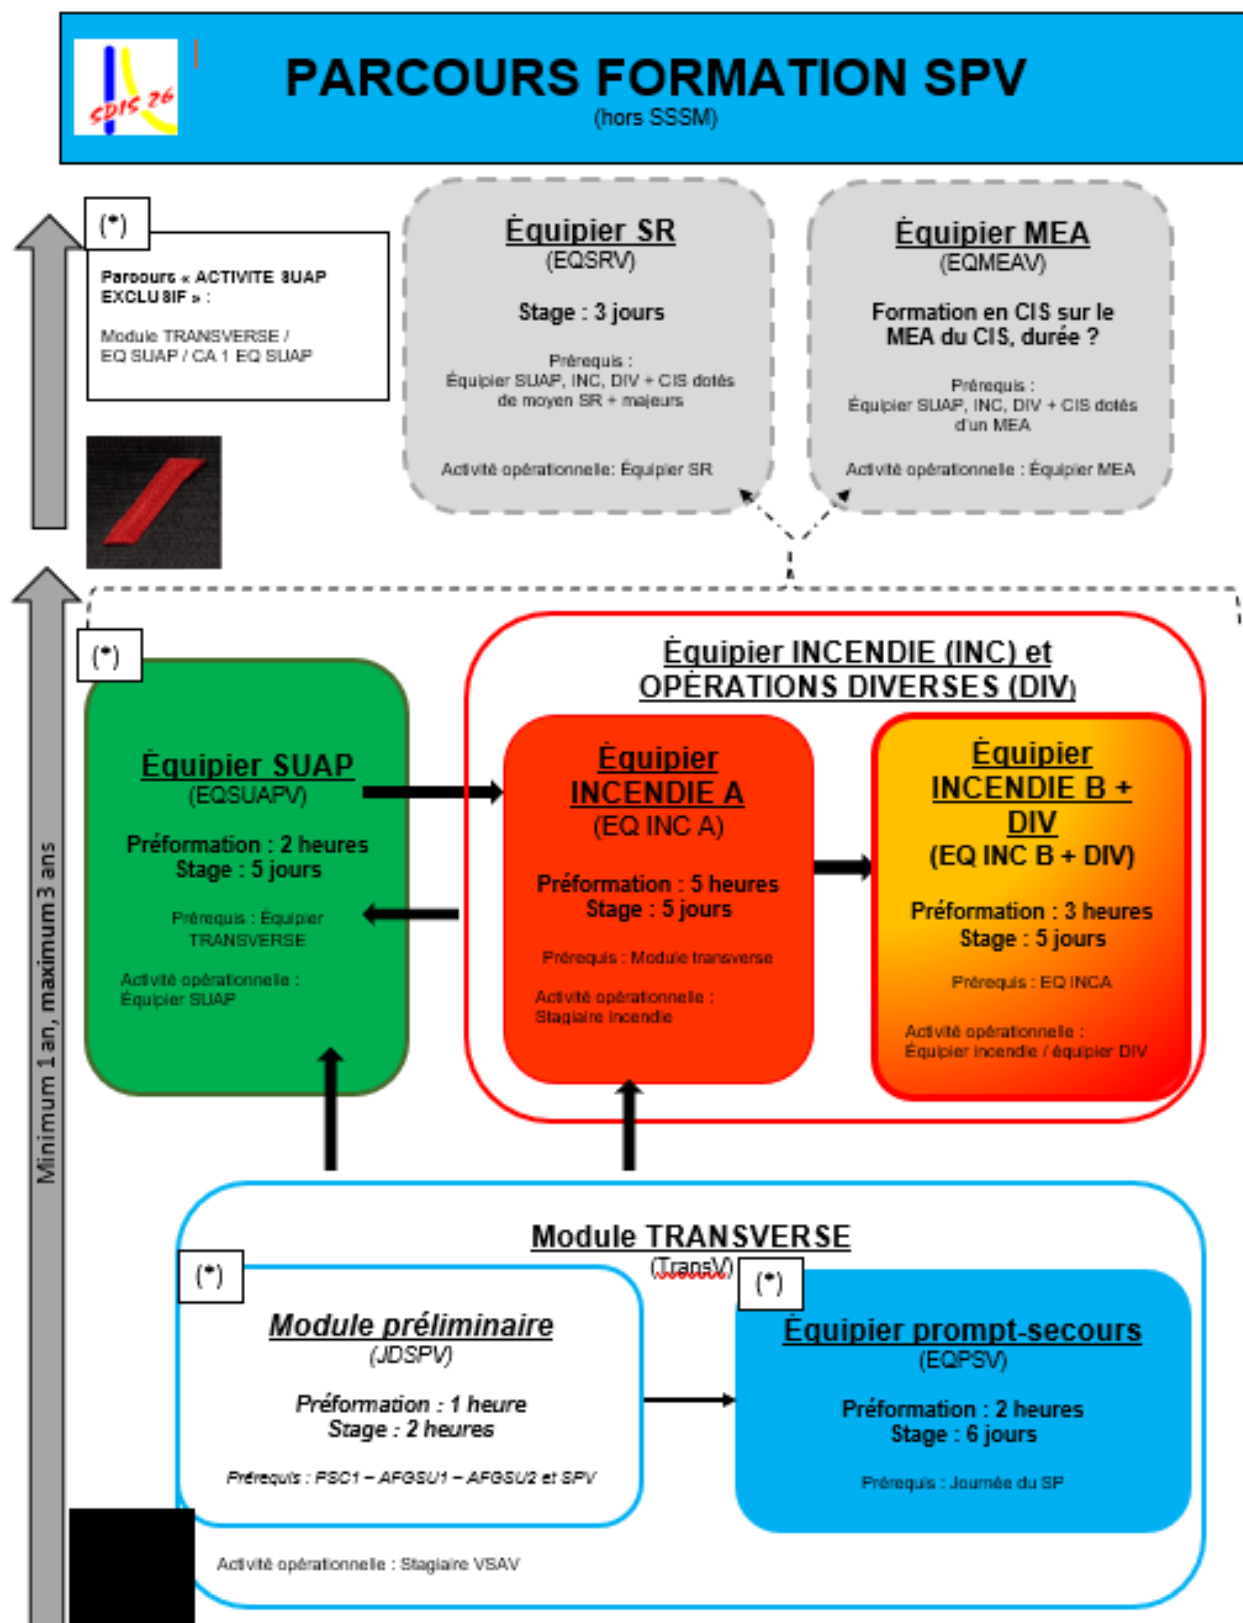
SDIS 26

PARCOURS FORMATION SPV
(hors SSSM)

(*)

Parcours « ACTIVITE SUAP EXCLUSIF » :

Module TRANSVERSE / EQ SUAP / CA 1 EQ SUAP

Équipier SR
(EQSRV)

Stage : 3 jours

Prérequis :
Équipier SUAP, INC, DIV + CIS dotés de moyen SR + majeurs

Activité opérationnelle: Équipier SR

Équipier MEA
(EQMEAV)

Formation en CIS sur le MEA du CIS, durée ?

Prérequis :
Équipier SUAP, INC, DIV + CIS dotés d'un MEA

Activité opérationnelle : Équipier MEA

Minimum 1 an, maximum 3 ans

(*)

Équipier SUAP
(EQSUAPV)

Préformation : 2 heures
Stage : 5 jours

Prérequis : Équipier TRANSVERSE

Activité opérationnelle : Équipier SUAP

Équipier INCENDIE (INC) et OPÉRATIONS DIVERSES (DIV)

Équipier INCENDIE A
(EQ INC A)

Préformation : 5 heures
Stage : 5 jours

Prérequis : Module transverse

Activité opérationnelle : Stagiaire incendie

Équipier INCENDIE B + DIV
(EQ INC B + DIV)

Préformation : 3 heures
Stage : 5 jours

Prérequis : EQ INCA

Activité opérationnelle : Équipier incendie / équipier DIV

Module TRANSVERSE
(TransV)

(*)

Module préliminaire
(JDSPV)

Préformation : 1 heure
Stage : 2 heures

Prérequis : PSC1 – AFGSU1 – AFGSU2 et SPV

(*)

Équipier prompt-secours
(EQPSV)

Préformation : 2 heures
Stage : 6 jours

Prérequis : Journée du SP

Activité opérationnelle : Stagiaire VSAV